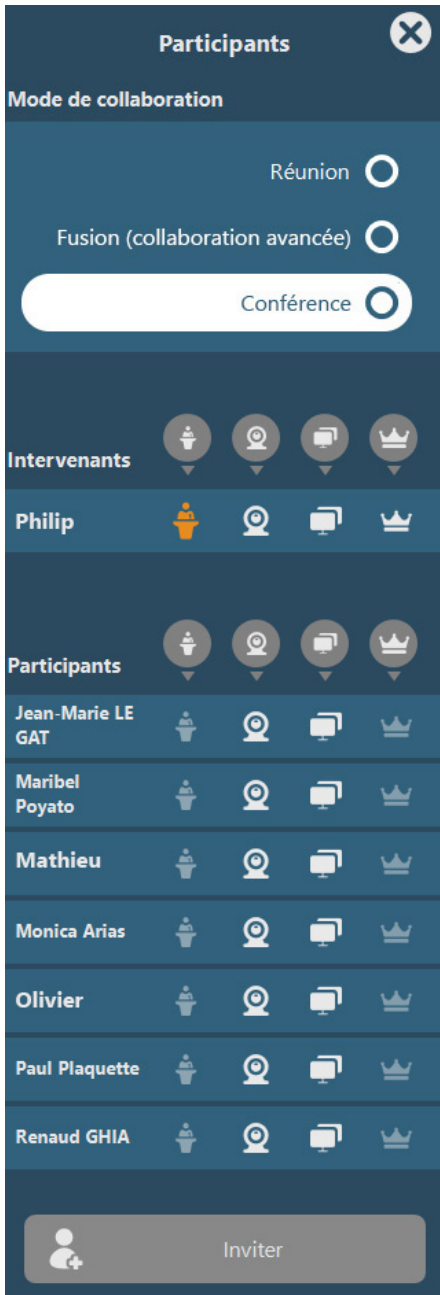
Participants

Mode de collaboration

Réunion

Fusion (collaboration avancée)

Conférence

Intervenants

Philip

Participants

Jean-Marie LE GAT

Maribel Poyato

Mathieu

Monica Arias

Olivier

Paul Plaquette

Renaud GHIA

Inviter